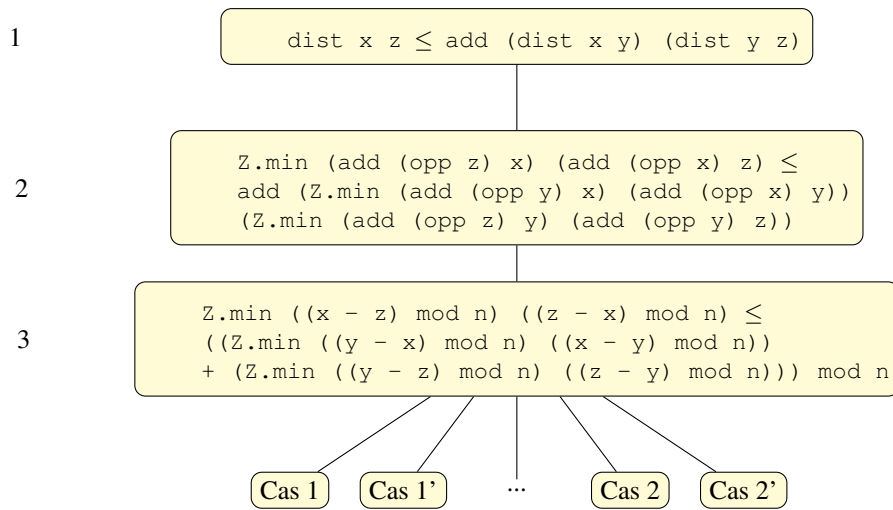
1

dist x z $\leq$ add (dist x y) (dist y z)

2

Z.min (add (opp z) x) (add (opp x) z) $\leq$
add (Z.min (add (opp y) x) (add (opp x) y))
(Z.min (add (opp z) y) (add (opp y) z))

3

Z.min ((x - z) mod n) ((z - x) mod n) $\leq$
((Z.min ((y - x) mod n) ((x - y) mod n))
+ (Z.min ((y - z) mod n) ((z - y) mod n))) mod n

Cas 1 Cas 1' ... Cas 2 Cas 2'